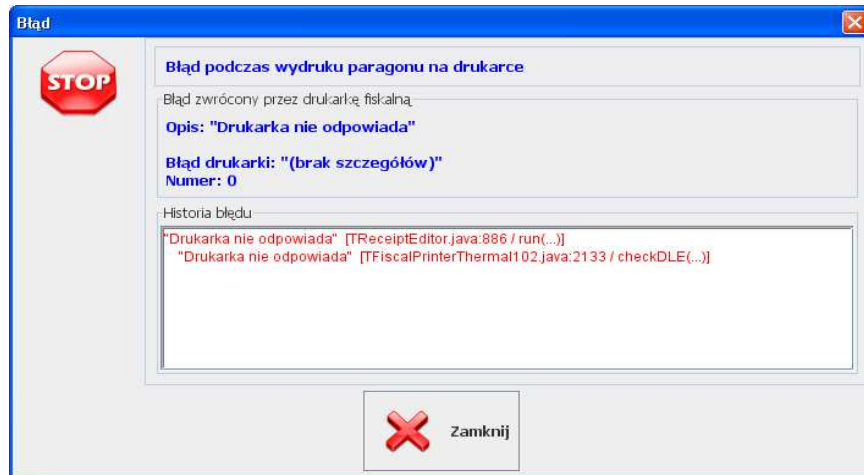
Błąd

STOP

Błąd podczas wydruku paragonu na drukarce

Błąd zwrócony przez drukarkę fiskalną

Opis: "Drukarka nie odpowiada"

Błąd drukarki: "(brak szczegółów)"
Numer: 0

Historia błędu

"Drukarka nie odpowiada" [TReceiptEditor.java:886 / run(...)]
"Drukarka nie odpowiada" [TFiscalPrinterThermal102.java:2133 / checkDLE(...)]

Zamknij